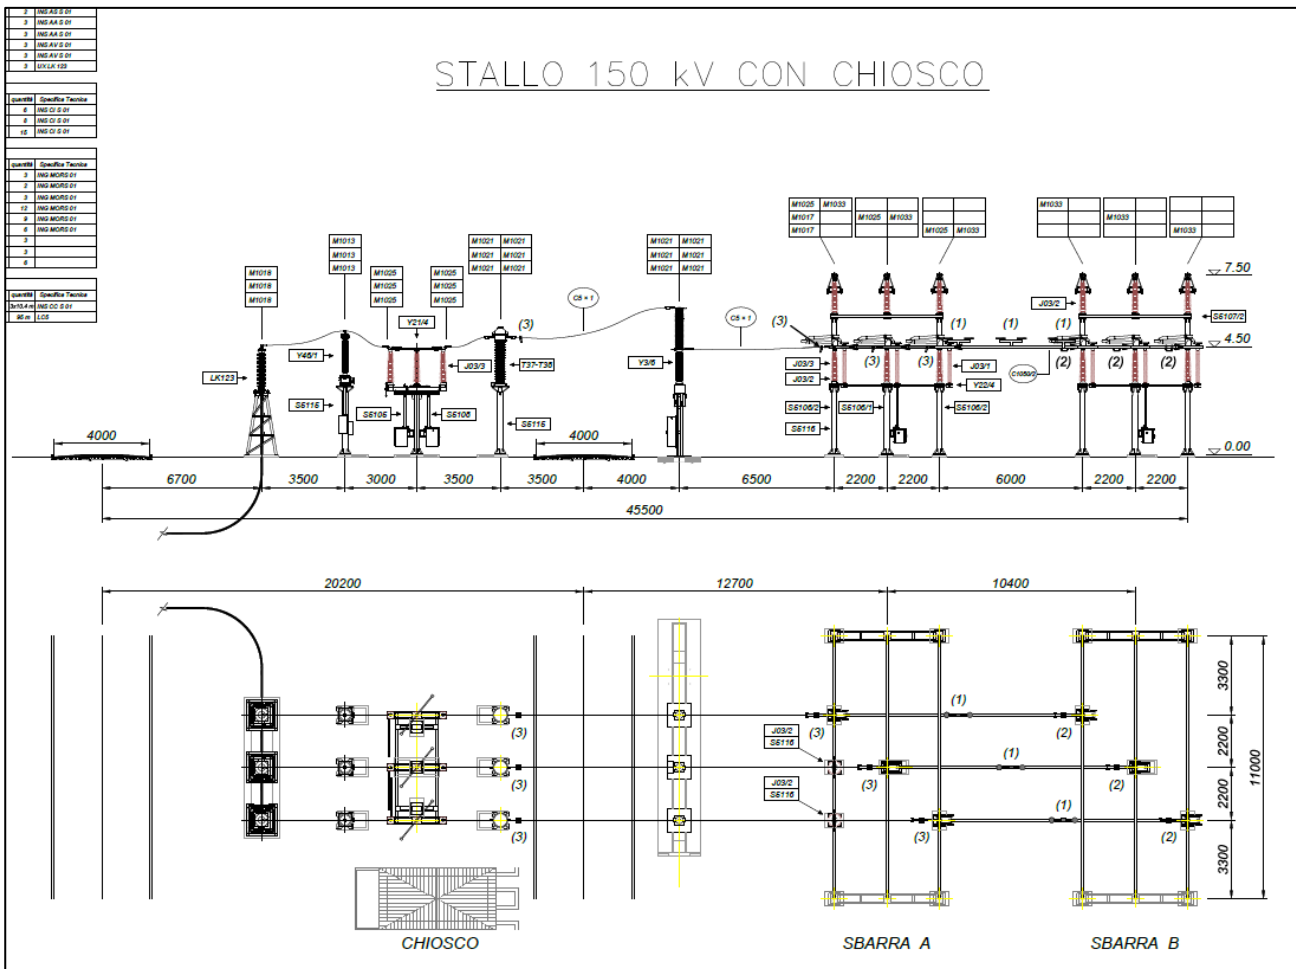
| 2 | INS AS S 01 |
|---|---|
| 3 | INS AA S 01 |
| 3 | INS AA S 01 |
| 3 | INS AV S 01 |
| 3 | INS AV S 01 |
| 3 | UX LK 123 |

| quantità | Specifica Tecnica |
|---|---|
| 6 | INS CI S 01 |
| 8 | INS CI S 01 |
| 15 | INS CI S 01 |

| quantità | Specifica Tecnica |
|---|---|
| 3 | ING MORS 01 |
| 2 | ING MORS 01 |
| 3 | ING MORS 01 |
| 12 | ING MORS 01 |
| 9 | ING MORS 01 |
| 6 | ING MORS 01 |
| 3 | |
| 3 | |
| 6 | |

| quantità | Specifica Tecnica |
|---|---|
| 3x10,4 m | INS CC S 01 |
| 96 m | LCS |

STALLO 150 kV CON CHIOSCO

M1016 M1016 M1016
M1013 M1013 M1013
M1025 M1025 M1025
M1025 M1025 M1025
M1021 M1021 M1021 M1021 M1021 M1021
M1021 M1021 M1021 M1021 M1021 M1021
M1025 M1033 M1017 M1017
M1025 M1033
M1025 M1033
M1033
M1033
M1033

7.50
4.50
0.00

LK123
Y46/1
S5115
Y21/4
S5106
S5106
J03/3
T37-T38
S5116
C5 × 1
(3)
Y3/6
C5 × 1
(3)
J03/3
J03/2
S5106/2
S5116
S5106/1
(3)
(3)
J03/1
Y22/4
S5106/2
(1)
(1)
(1)
J03/2
C1050/2
(2)
(2)
(2)
S5107/2

4000
4000
6700 3500 3000 3500 3500 4000 6500 2200 2200 6000 2200 2200
45500

20200
12700
10400

(3)
(3)
(3)
J03/2
S5116
(3)
J03/2
S5116
(3)
(3)
(1)
(1)
(1)
(2)
(2)
(2)
3300
2200
2200
3300
11000

CHIOSCO
SBARRA A
SBARRA B